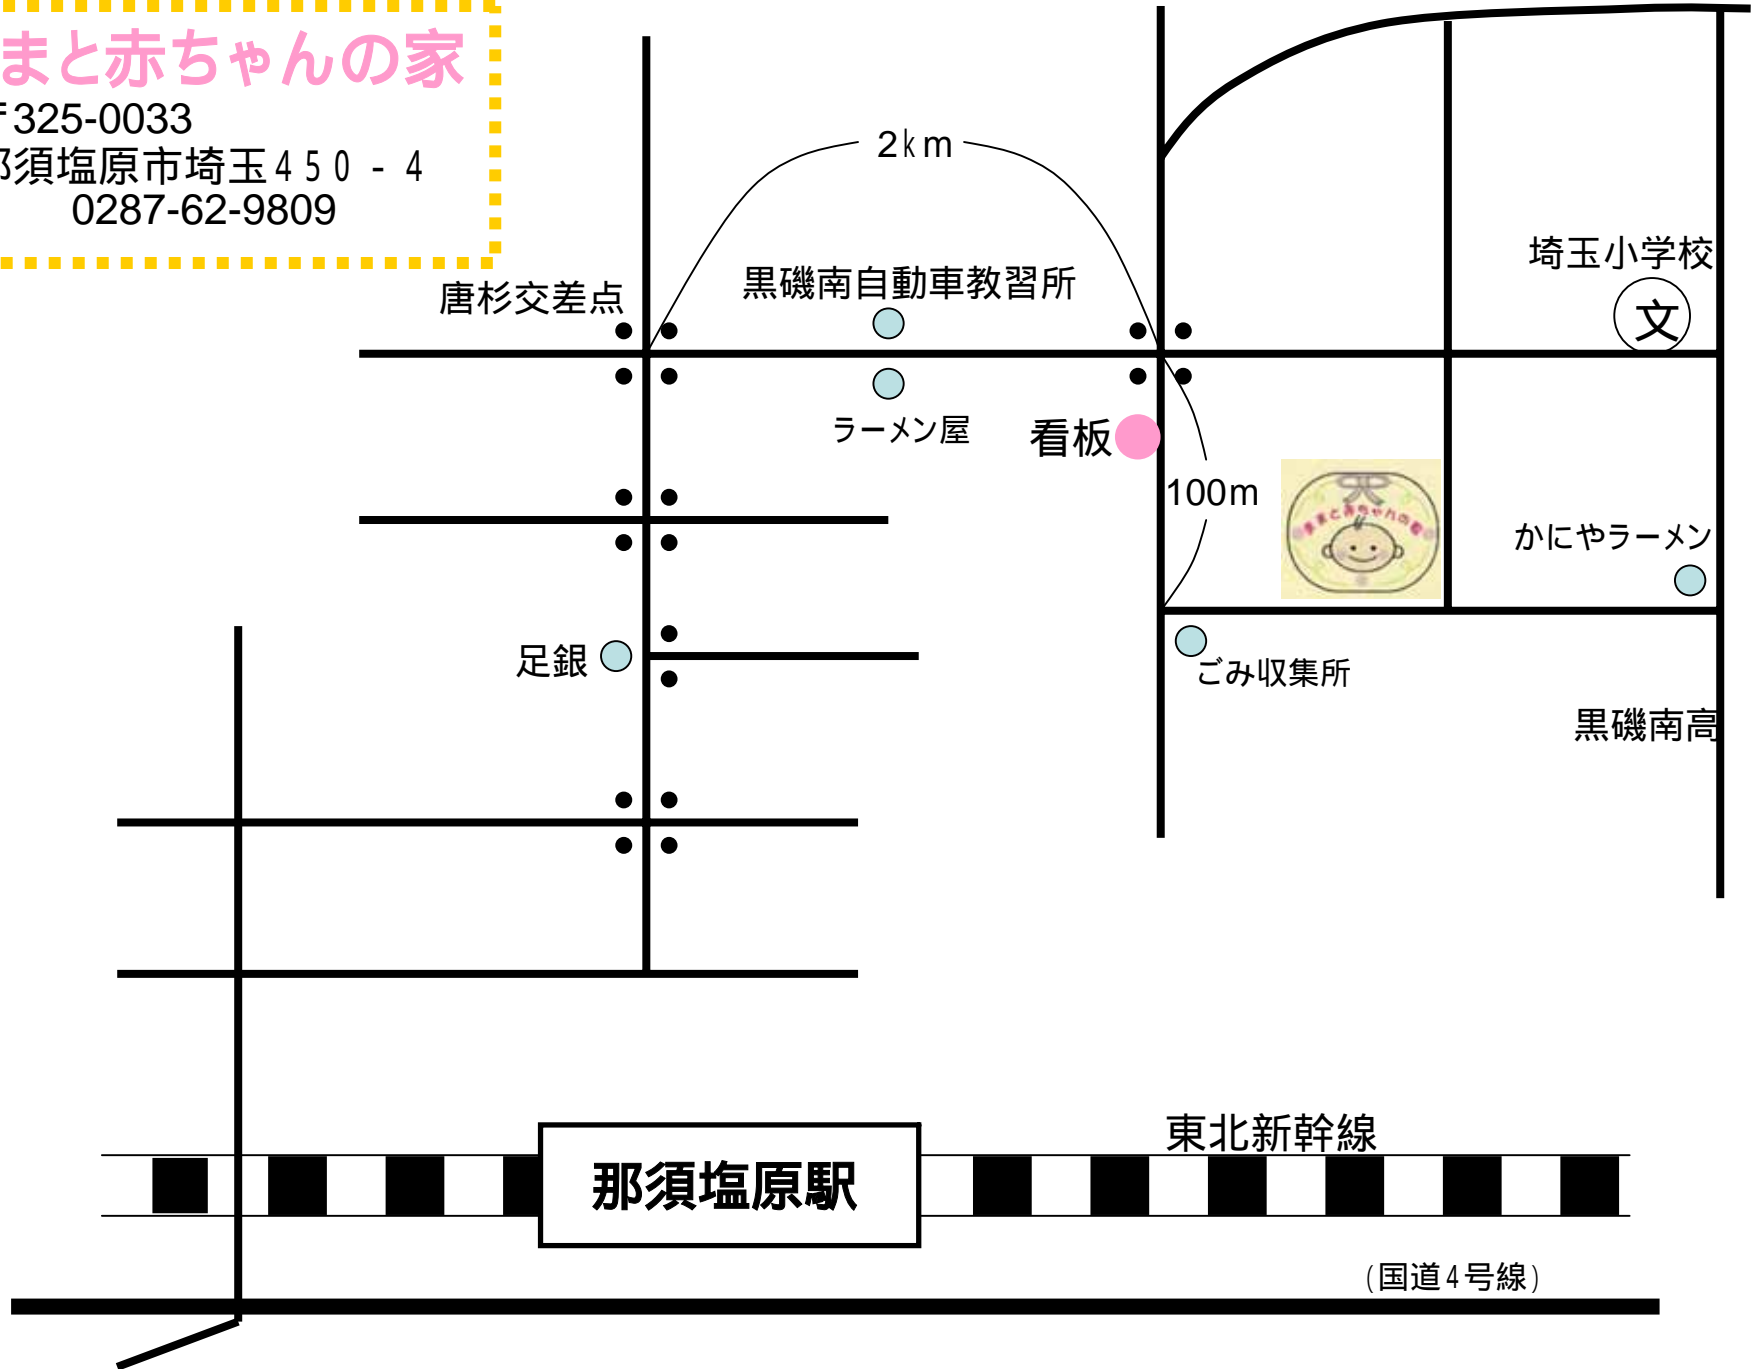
まと赤ちゃんの家
〒325-0033
那須塩原市埼玉450－4
0287-62-9809

2ｋm
唐杉交差点
黒磯南自動車教習所
埼玉小学校
文
ラーメン屋
看板
100m
かにやラーメン
足銀
ごみ収集所
黒磯南高
東北新幹線
那須塩原駅
（国道4号線）